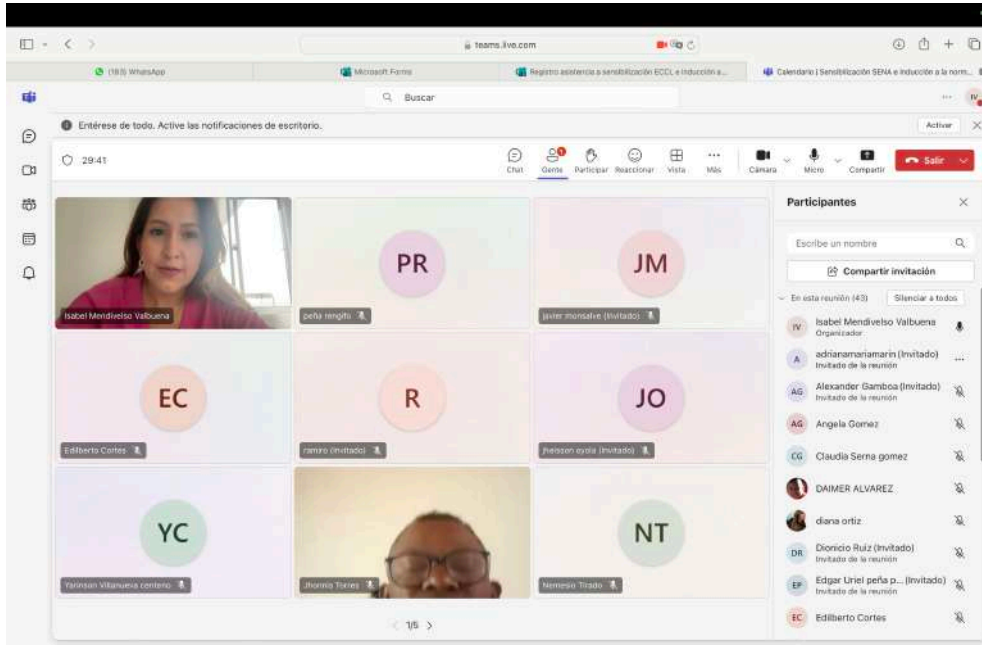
teams.live.com

(183) WhatsApp
Microsoft Forms
Registro asistencia a sensibilización ECCL e inducción a...
Calendario | Sensibilización SENA e inducción a la norm...

Buscar

IV

Entérese de todo. Active las notificaciones de escritorio.
Activar

29:41

Chat
Gente
Participar
Reaccionar
Vista
Más
Cámara
Micro
Compartir
Salir

Isabel Mendivelso Valbuena

PR
peña rengifo

JM
javier monsalve (Invitado)

EC
Edilberto Cortes

R
ramiro (Invitado)

JO
jheisson ayala (Invitado)

YC
Yarinson Villanueva contento

Jhonnis Torres

NT
Nemesio Tirado

1/6

Participantes

Escribe un nombre

Compartir invitación

En esta reunión (43)
Silenciar a todos

IV Isabel Mendivelso Valbuena
Organizador

A adrianamariamarin (Invitado)
Invitado de la reunión

AG Alexander Gamboa (Invitado)
Invitado de la reunión

AG Angela Gomez

CG Claudia Serna gomez

DAIMER ALVAREZ

diana ortiz

DR Dionicio Ruiz (Invitado)
Invitado de la reunión

EP Edgar Uriel peña p... (Invitado)
Invitado de la reunión

EC Edilberto Cortes